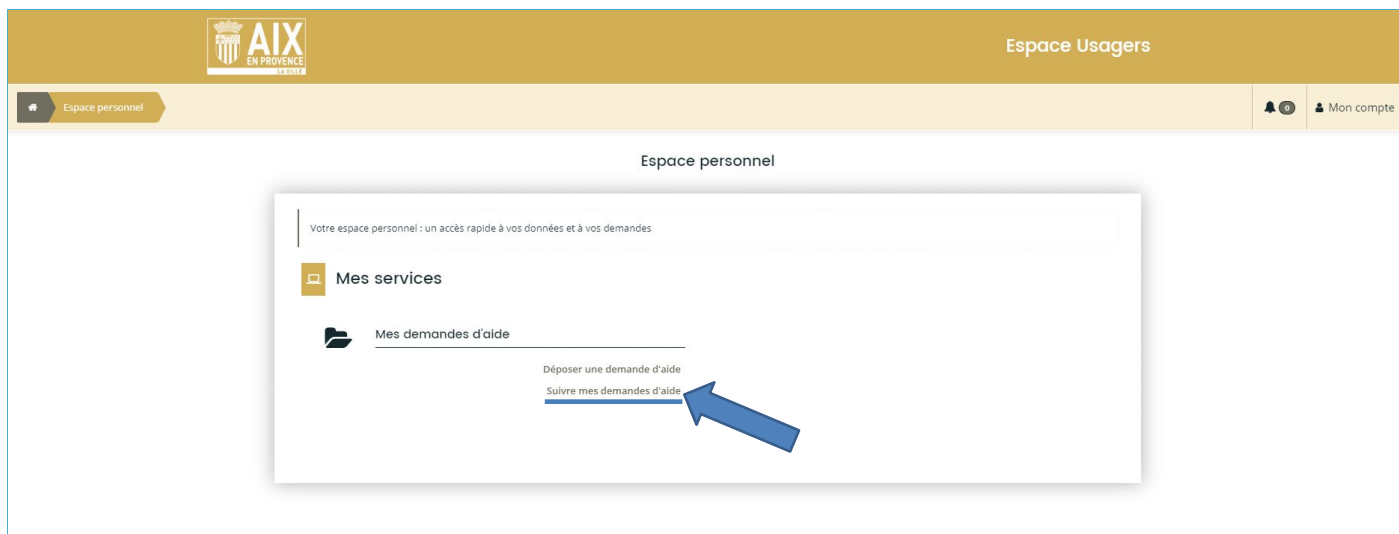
AIX
EN PROVENCE
LA VILLE

Espace Usagers

Espace personnel

0

Mon compte

Espace personnel

Votre espace personnel : un accès rapide à vos données et à vos demandes

Mes services

Mes demandes d'aide

Déposer une demande d'aide

Suivre mes demandes d'aide